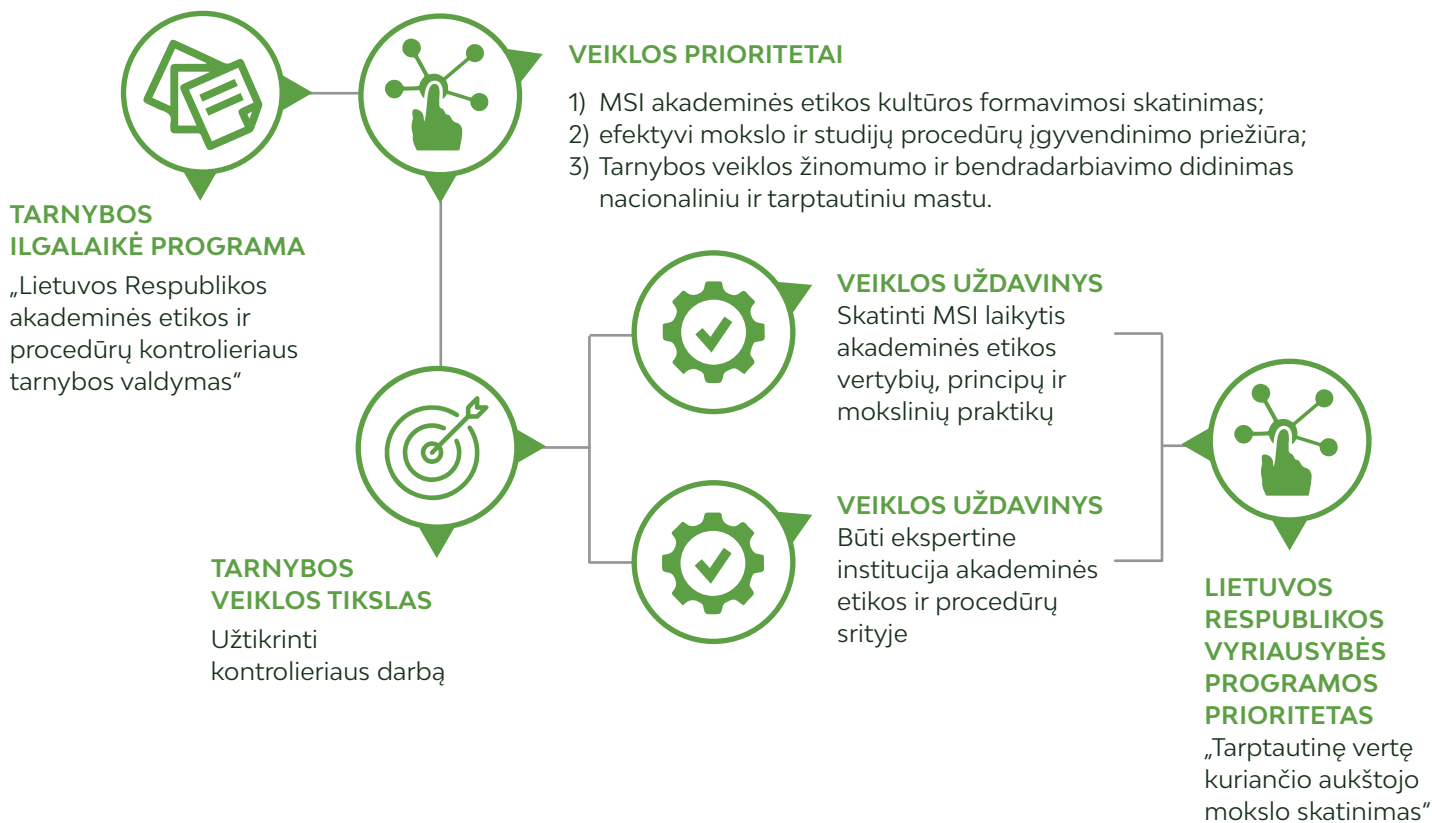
VEIKLOS PRIORITETAI

1) MSI akademinės etikos kultūros formavimosi skatinimas;
2) efektyvi mokslo ir studijų procedūrų įgyvendinimo priežiūra;
3) Tarnybos veiklos žinomumo ir bendradarbiavimo didinimas nacionaliniu ir tarptautiniu mastu.

TARNYBOS ILGALAIKĖ PROGRAMA

„Lietuvos Respublikos akademinės etikos ir procedūrų kontrolieriaus tarnybos valdymas“

VEIKLOS UŽDAVINYS

Skatinti MSI laikytis akademinės etikos vertybių, principų ir mokslinių praktikų

VEIKLOS UŽDAVINYS

Būti ekspertine institucija akademinės etikos ir procedūrų srityje

TARNYBOS VEIKLOS TIKSLAS

Užtikrinti kontrolieriaus darbą

LIETUVOS RESPUBLIKOS VYRIAUSYBĖS PROGRAMOS PRIORITETAS

„Tarptautinę vertę kuriančio aukštojo mokslo skatinimas“